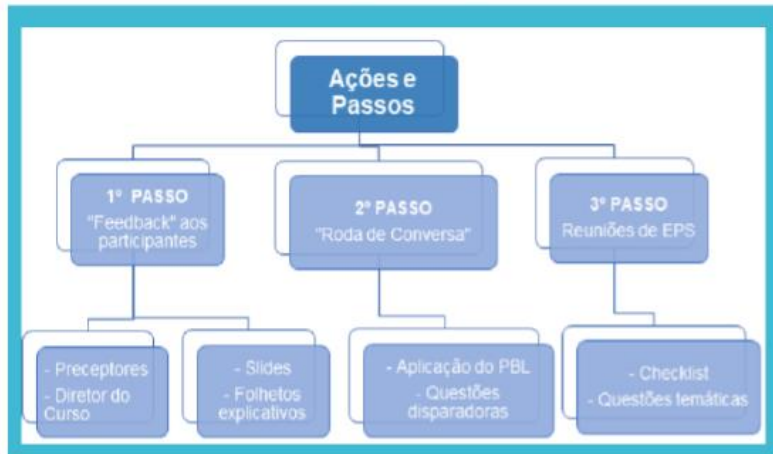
Ações e Passos

1º PASSO
"Feedback" aos participantes

2º PASSO
"Roda de Conversa"

3º PASSO
Reuniões de EPS

- Preceptores
- Diretor do Curso

- Slides
- Folhetos explicativos

- Aplicação do PBL
- Questões disparadoras

- Checklist
- Questões temáticas